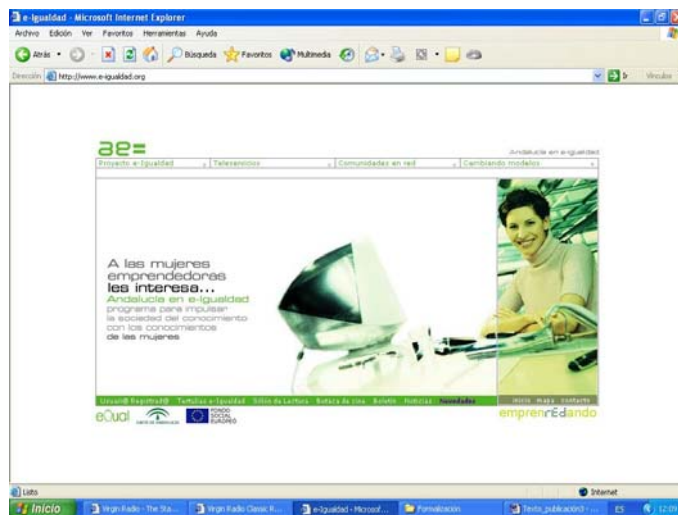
e-Igualdad - Microsoft Internet Explorer

Archivo Edición Ver Favoritos Herramientas Ayuda

Atrás Búsqueda Favoritos Multimedia

Dirección http://www.e-igualdad.org

Vínculos

ae=

Andalucía en e-igualdad

Proyecto e-Igualdad | Teleservicios | Comunidades en red | Cambiando modelos

A las mujeres emprendedoras les interesa...

Andalucía en e-Igualdad

programa para impulsar la sociedad del conocimiento con los conocimientos de las mujeres

Lista@ Registrad@ | Tertulias e-Igualdad | Sillón de Lectura | Botica de Lina | Boletín | Noticias | Novedades

Inicio | mapa | contacto

eQual

FONDO SOCIAL EUROPEO

emprenrEdando

Listo

Internet

Inicio | Virgin Radio - The Sta... | Virgin Radio Classic R... | e-Igualdad - Microsof... | Formalización | Texto_publicación3 - ... | ES | 12:09